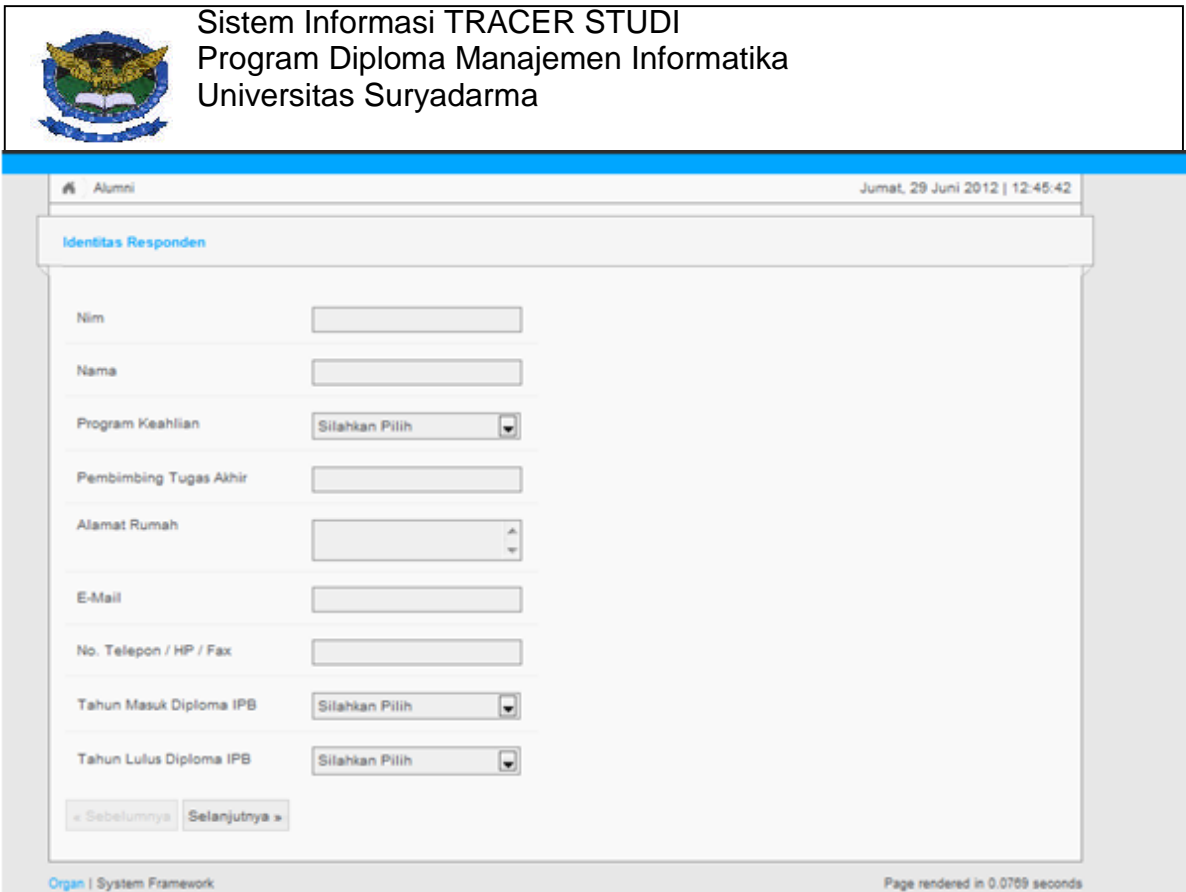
Sistem Informasi TRACER STUDI
Program Diploma Manajemen Informatika
Universitas Suryadarma

Alumni

Jumat, 29 Juni 2012 | 12:45:42

Identitas Responden

Nim

Nama

Program Keahlian Silahkan Pilih

Pembimbing Tugas Akhir

Alamat Rumah

E-Mail

No. Telepon / HP / Fax

Tahun Masuk Diploma IPB Silahkan Pilih

Tahun Lulus Diploma IPB Silahkan Pilih

« Sebelumnya Selanjutnya »

Organ | System Framework

Page rendered in 0.0769 seconds